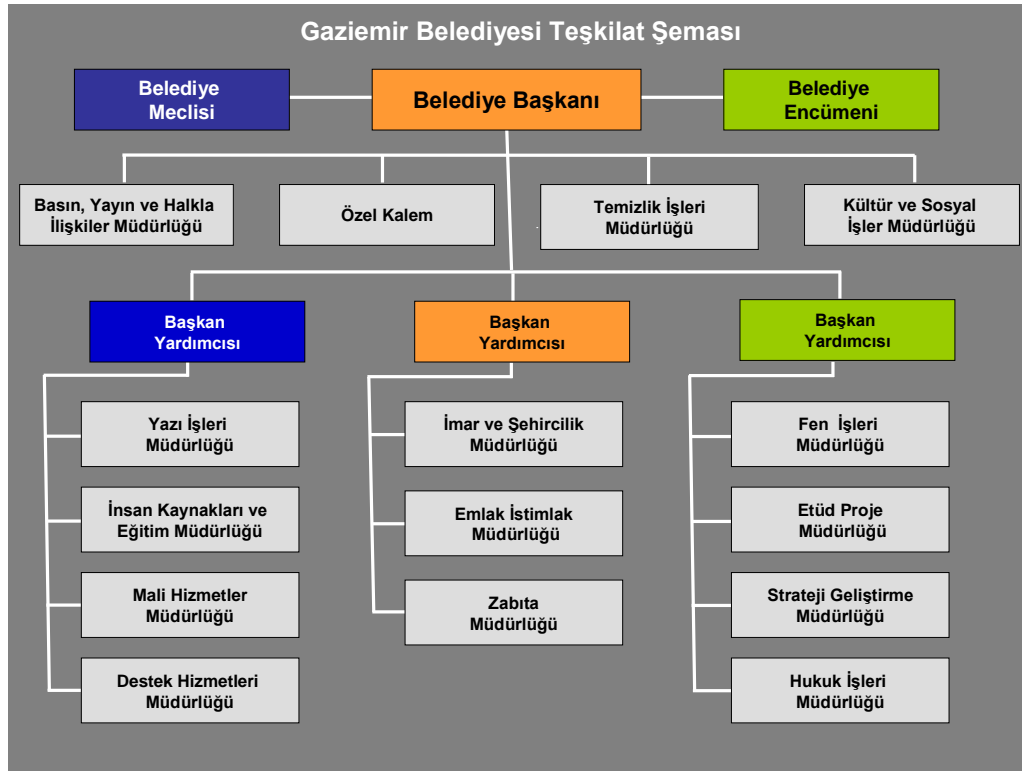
Gaziemir Belediyesi Teşkilat Şeması

Belediye Meclisi

Belediye Başkanı

Belediye Encümeni

Basın, Yayın ve Halkla İlişkiler Müdürlüğü

Özel Kalem

Temizlik İşleri Müdürlüğü

Kültür ve Sosyal İşler Müdürlüğü

Başkan Yardımcısı

Başkan Yardımcısı

Başkan Yardımcısı

Yazı İşleri Müdürlüğü

İnsan Kaynakları ve Eğitim Müdürlüğü

Mali Hizmetler Müdürlüğü

Destek Hizmetleri Müdürlüğü

İmar ve Şehircilik Müdürlüğü

Emlak İstimlak Müdürlüğü

Zabıta Müdürlüğü

Fen İşleri Müdürlüğü

Etüd Proje Müdürlüğü

Strateji Geliştirme Müdürlüğü

Hukuk İşleri Müdürlüğü